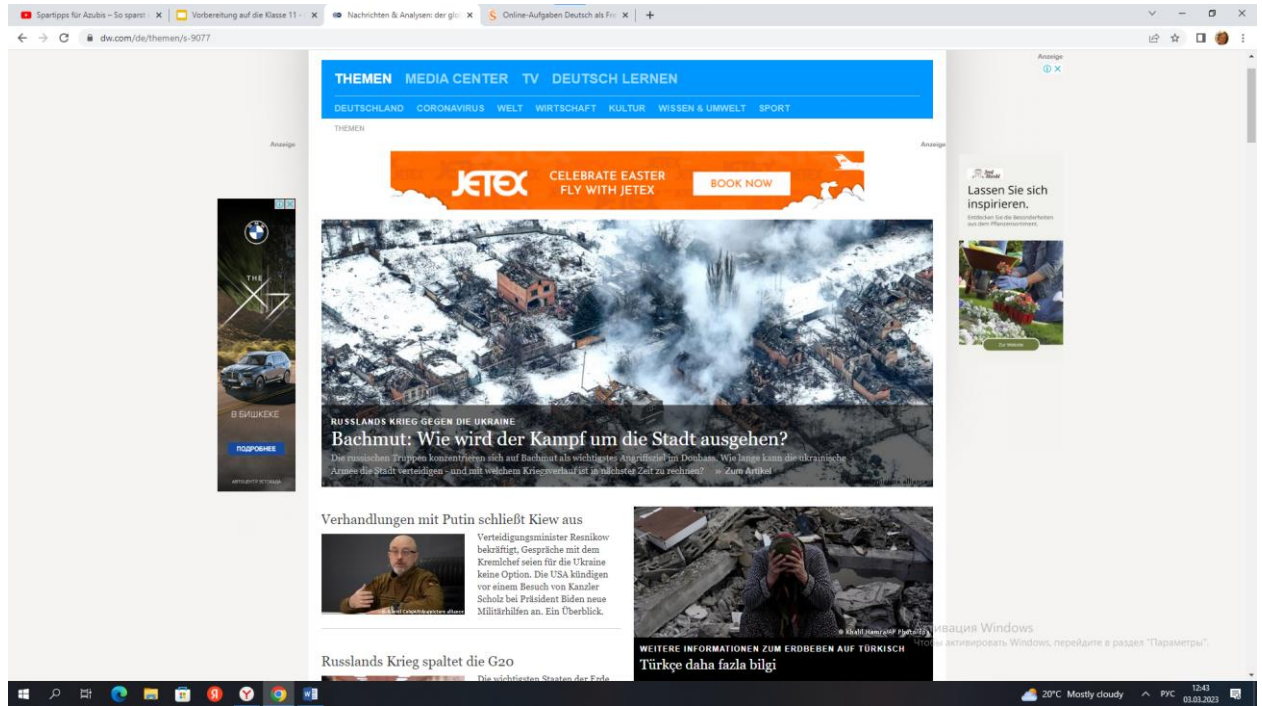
Spartipps für Azubis – So sparst | Vorbereitung auf die Klasse 11 - | Nachrichten & Analysen: der glo | Online-Aufgaben Deutsch als Fre | +

dw.com/de/themen/s-9077

Anzeige

THEMEN MEDIA CENTER TV DEUTSCH LERNEN

DEUTSCHLAND CORONAVIRUS WELT WIRTSCHAFT KULTUR WISSEN & UMWELT SPORT

THEMEN

Anzeige

Anzeige

JETEX CELEBRATE EASTER FLY WITH JETEX BOOK NOW

THE X7

В БИШКЕКЕ

ПОДРОБНЕЕ

Lassen Sie sich inspirieren.

Zur Website

RUSSLANDS KRIEG GEGEN DIE UKRAINE

Bachmut: Wie wird der Kampf um die Stadt ausgehen?

Die russischen Truppen konzentrieren sich auf Bachmut als wichtigstes Angriffsziel im Donbass. Wie lange kann die ukrainische Armee die Stadt verteidigen - und mit welchem Kriegsverlauf ist in nächster Zeit zu rechnen? » Zum Artikel

Verhandlungen mit Putin schließt Kiew aus

Verteidigungsminister Resnikow bekräftigt, Gespräche mit dem Kremlchef seien für die Ukraine keine Option. Die USA kündigen vor einem Besuch von Kanzler Scholz bei Präsident Biden neue Militärhilfen an. Ein Überblick.

© Khalil Hamra/AP Photo/picture alliance

WEITERE INFORMATIONEN ZUM ERDBEBEN AUF TÜRKISCH

Türkçe daha fazla bilgi

Russlands Krieg spaltet die G20

Die wichtigsten Staaten der Erde

Активация Windows
Чтобы активировать Windows, перейдите в раздел "Параметры".

20°C Mostly cloudy РУС 12:43 01.03.2023